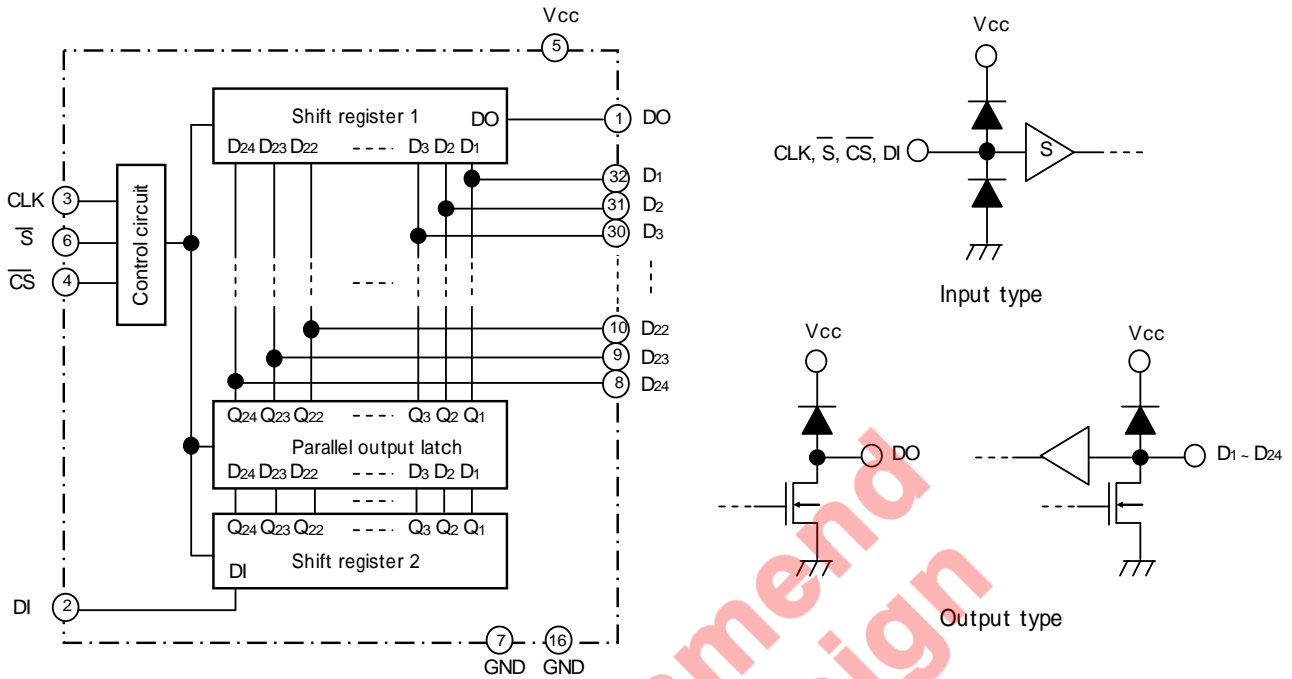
Vcc
5
Shift register 1
DO
1
DO
$D_{24}$ $D_{23}$ $D_{22}$ - - - $D_3$ $D_2$ $D_1$
32 $D_1$
CLK 3
31 $D_2$
Control circuit
$\overline{S}$ 6
30 $D_3$
$\overline{CS}$ 4
- - -
10 $D_{22}$
9 $D_{23}$
8 $D_{24}$
$Q_{24}$ $Q_{23}$ $Q_{22}$ - - - $Q_3$ $Q_2$ $Q_1$
Parallel output latch
$D_{24}$ $D_{23}$ $D_{22}$ - - - $D_3$ $D_2$ $D_1$
- - -
$Q_{24}$ $Q_{23}$ $Q_{22}$ - - - $Q_3$ $Q_2$ $Q_1$
Shift register 2
DI
DI 2
7 GND
16 GND

Vcc
CLK, $\overline{S}$, $\overline{CS}$, DI
S
Input type

Vcc
DO
Vcc
$D_1$ ~ $D_{24}$
Output type

mend
sign